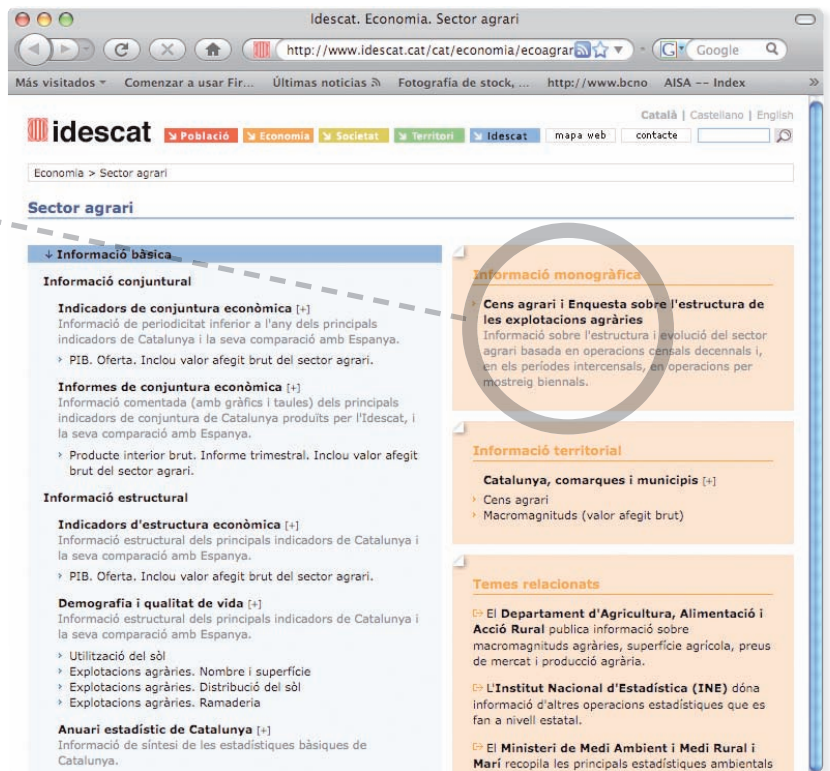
Idescat. Economia. Sector agrari

http://www.idescat.cat/cat/economia/ecoagrar

Google

Más visitados Comenzar a usar Fir... Últimas noticias Fotografía de stock, ... http://www.bcno AISA -- Index

Català | Castellano | English

idescat Població Economia Societat Territori Idescat mapa web contacte

Economia > Sector agrari

Sector agrari

Informació bàsica

Informació conjuntural

Indicadors de conjuntura econòmica [+]
Informació de periodicitat inferior a l'any dels principals indicadors de Catalunya i la seva comparació amb Espanya.

PIB. Oferta. Inclou valor afegit brut del sector agrari.

Informes de conjuntura econòmica [+]
Informació comentada (amb gràfics i taules) dels principals indicadors de conjuntura de Catalunya produïts per l'Idescat, i la seva comparació amb Espanya.

Producte interior brut. Informe trimestral. Inclou valor afegit brut del sector agrari.

Informació estructural

Indicadors d'estructura econòmica [+]
Informació estructural dels principals indicadors de Catalunya i la seva comparació amb Espanya.

PIB. Oferta. Inclou valor afegit brut del sector agrari.

Demografia i qualitat de vida [+]
Informació estructural dels principals indicadors de Catalunya i la seva comparació amb Espanya.

Utilització del sòl
Explotacions agràries. Nombre i superfície
Explotacions agràries. Distribució del sòl
Explotacions agràries. Ramaderia

Anuari estadístic de Catalunya [+]
Informació de síntesi de les estadístiques bàsiques de Catalunya.

Informació monogràfica

Cens agrari i Enquesta sobre l'estructura de les explotacions agràries
Informació sobre l'estructura i evolució del sector agrari basada en operacions censals decennals i, en els períodes intercensals, en operacions per mostreig biennals.

Informació territorial

Catalunya, comarques i municipis [+]
Cens agrari
Macromagnituds (valor afegit brut)

Temes relacionats

El Departament d'Agricultura, Alimentació i Acció Rural publica informació sobre macromagnituds agràries, superfície agrícola, preus de mercat i producció agrària.

L'Institut Nacional d'Estadística (INE) dóna informació d'altres operacions estadístiques que es fan a nivell estatal.

El Ministeri de Medi Ambient i Medi Rural i Marí recopila les principals estadístiques ambientals